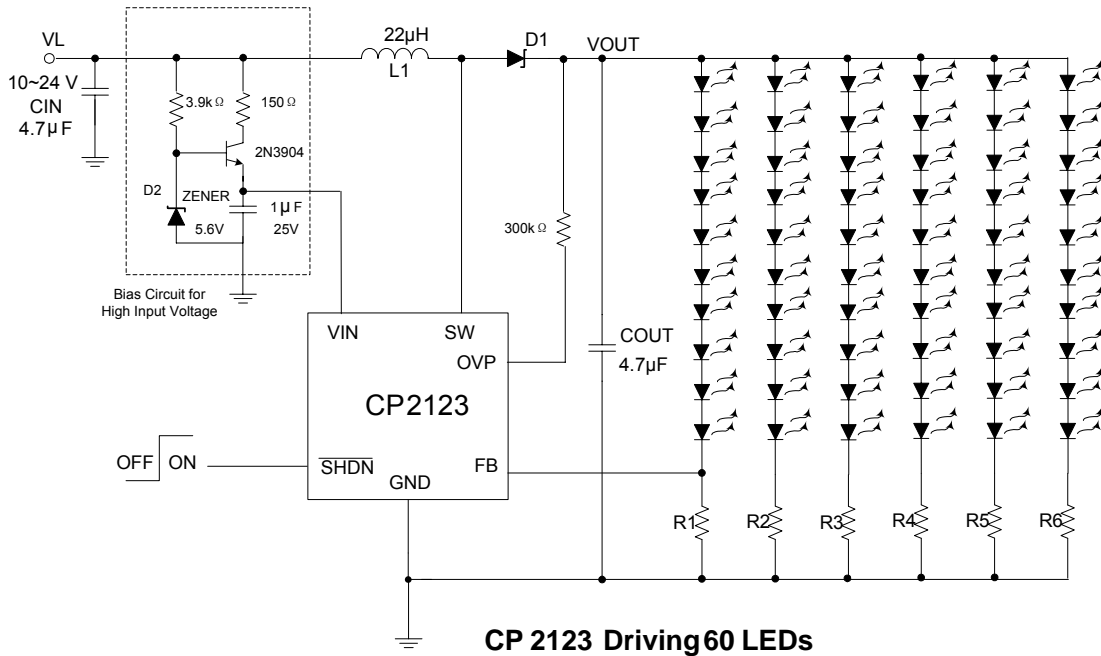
VL

10~24 V

CIN

4.7μF

3.9kΩ

150Ω

2N3904

D2

ZENER

5.6V

1μF

25V

Bias Circuit for High Input Voltage

22μH

L1

D1

VOUT

300kΩ

COUT

4.7μF

VIN

SW

OVP

CP2123

OFF

ON

$\overline{SHDN}$

GND

FB

R1

R2

R3

R4

R5

R6

CP 2123 Driving 60 LEDs